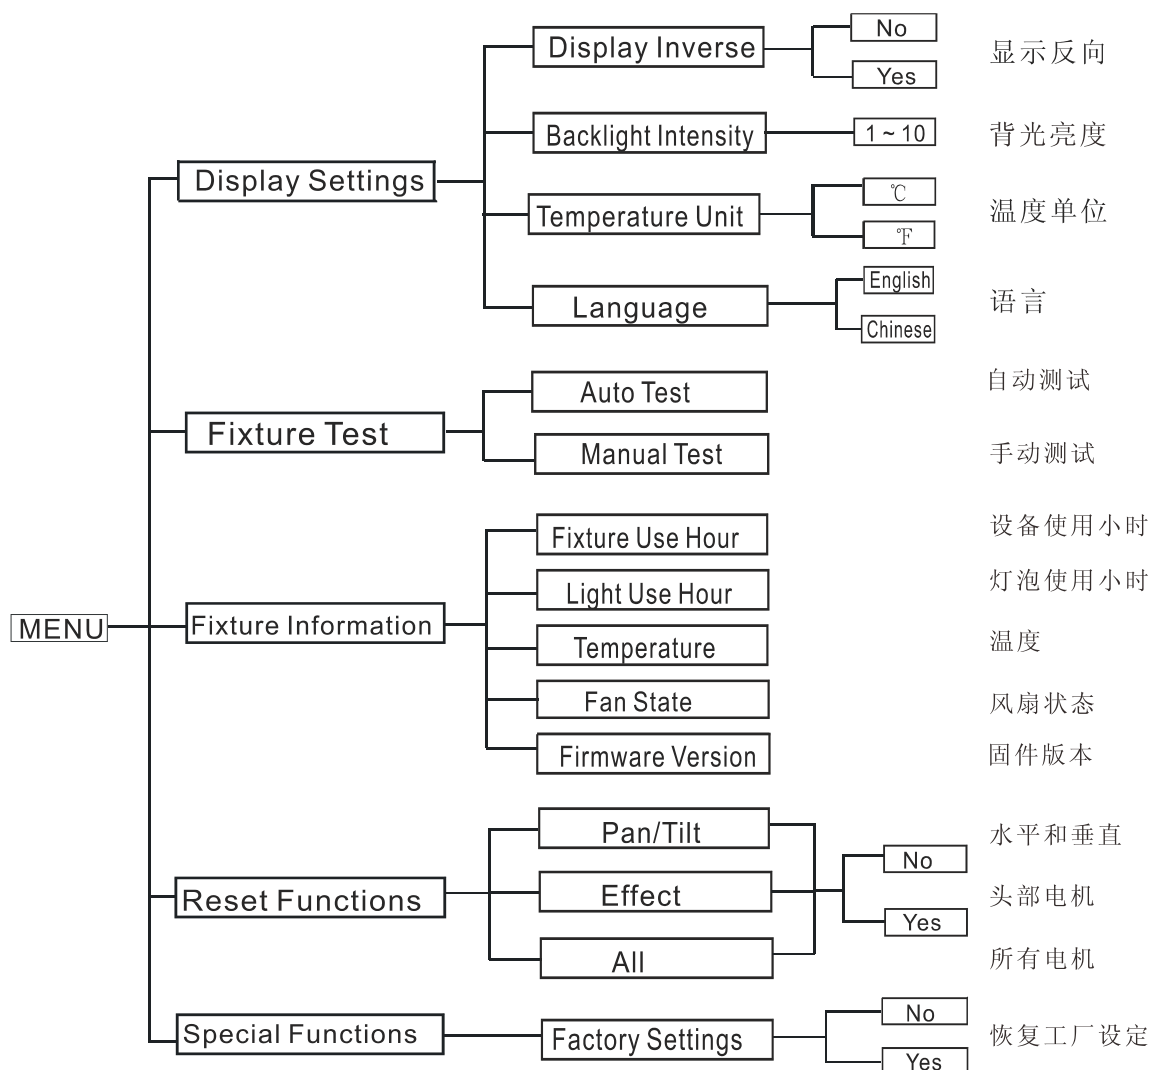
MENU

Display Settings
Display Inverse
No
Yes
显示反向
Backlight Intensity
1 ~ 10
背光亮度
Temperature Unit
℃
℉
温度单位
Language
English
Chinese
语言

Fixture Test
Auto Test
自动测试
Manual Test
手动测试

Fixture Information
Fixture Use Hour
设备使用小时
Light Use Hour
灯泡使用小时
Temperature
温度
Fan State
风扇状态
Firmware Version
固件版本

Reset Functions
Pan/Tilt
水平和垂直
Effect
头部电机
All
所有电机
No
Yes

Special Functions
Factory Settings
No
Yes
恢复工厂设定